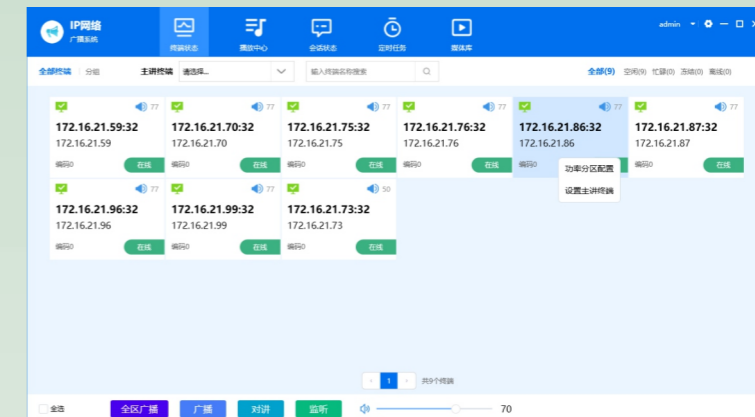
IP网络
广播系统

终端状态 播放中心 会话状态 定时任务 媒体库

admin

全部终端 分组 主讲终端 请选择... 输入终端名称搜索

全部(9) 空闲(9) 忙碌(0) 连线(0) 离线(0)

77
172.16.21.59:32
172.16.21.59
编码0 在线

77
172.16.21.70:32
172.16.21.70
编码0 在线

77
172.16.21.75:32
172.16.21.75
编码0 在线

77
172.16.21.76:32
172.16.21.76
编码0 在线

77
172.16.21.86:32
172.16.21.86
编码0

功率分区配置
设置主讲终端

77
172.16.21.87:32
172.16.21.87
编码0 在线

77
172.16.21.96:32
172.16.21.96
编码0 在线

77
172.16.21.99:32
172.16.21.99
编码0 在线

50
172.16.21.73:32
172.16.21.73
编码0 在线

< 1 > 共9个终端

全选 全区广播 广播 对讲 监听 70